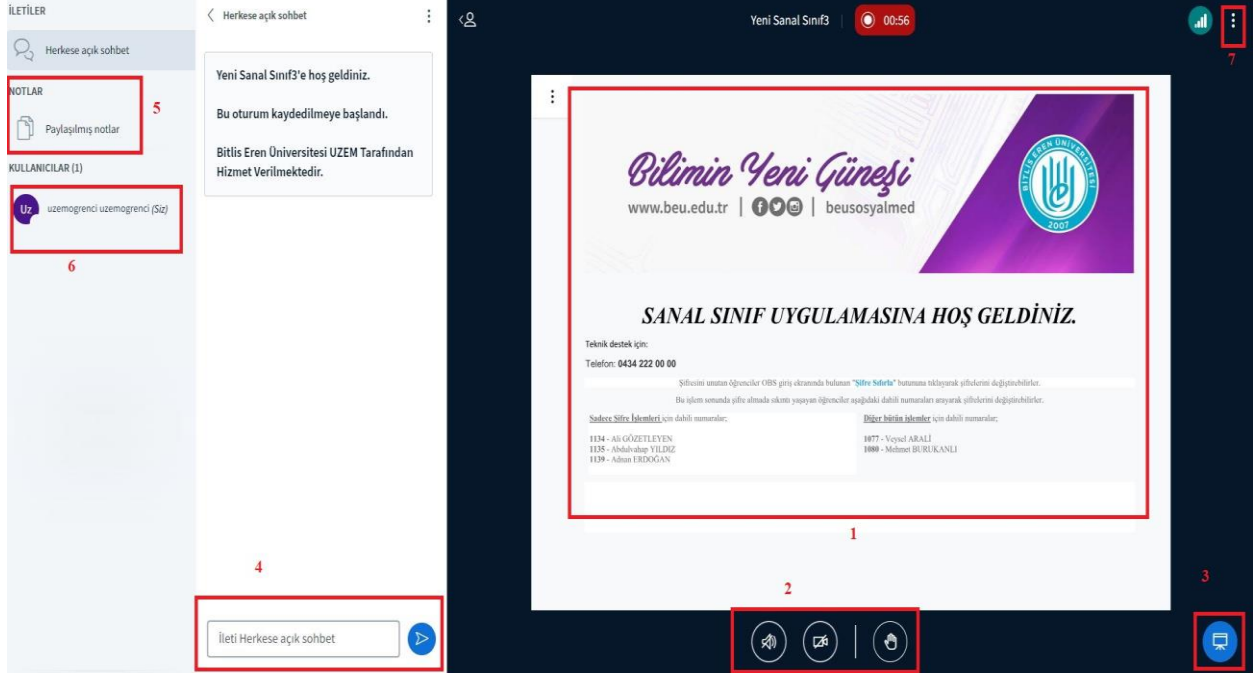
İLETİLER

Herkese açık sohbet

NOTLAR

Paylaşılmış notlar

5

KULLANICILAR (1)

Uz uzemogrenci uzemogrenci (Siz)

6

Herkese açık sohbet

Yeni Sanal Sınıf3'e hoş geldiniz.

Bu oturum kaydedilmeye başlandı.

Bitlis Eren Üniversitesi UZEM Tarafından Hizmet Verilmektedir.

4

İleti Herkese açık sohbet

Yeni Sanal Sınıf3 | 00:56

7

Bilimin Yeni Güneşi
www.beu.edu.tr | beusosyalmed

BİTLİS EREN ÜNİVERSİTESİ 2007

SANAL SINIF UYGULAMASINA HOŞ GELDİNİZ.

Teknik destek için:

Telefon: 0434 222 00 00

Şifresini unutan öğrenciler OBS giriş ekranında bulunan "Şifre Sıfırla" butonuna tıklayarak şifrelerini değiştirebilirler.

Bu işlem sonunda şifre almada sıkıntı yaşayan öğrenciler aşağıdaki dahili numaraları arayarak şifrelerini değiştirebilirler.

Sadece Şifre İşlemleri için dahili numaralar;

1134 - Ali GÖZETLEYEN
1135 - Abdulvahap YILDIZ
1139 - Adnan ERDOĞAN

Diğer bütün işlemler için dahili numaralar;

1077 - Veysel ARALİ
1080 - Mehmet BURUKANLI

1

2

3